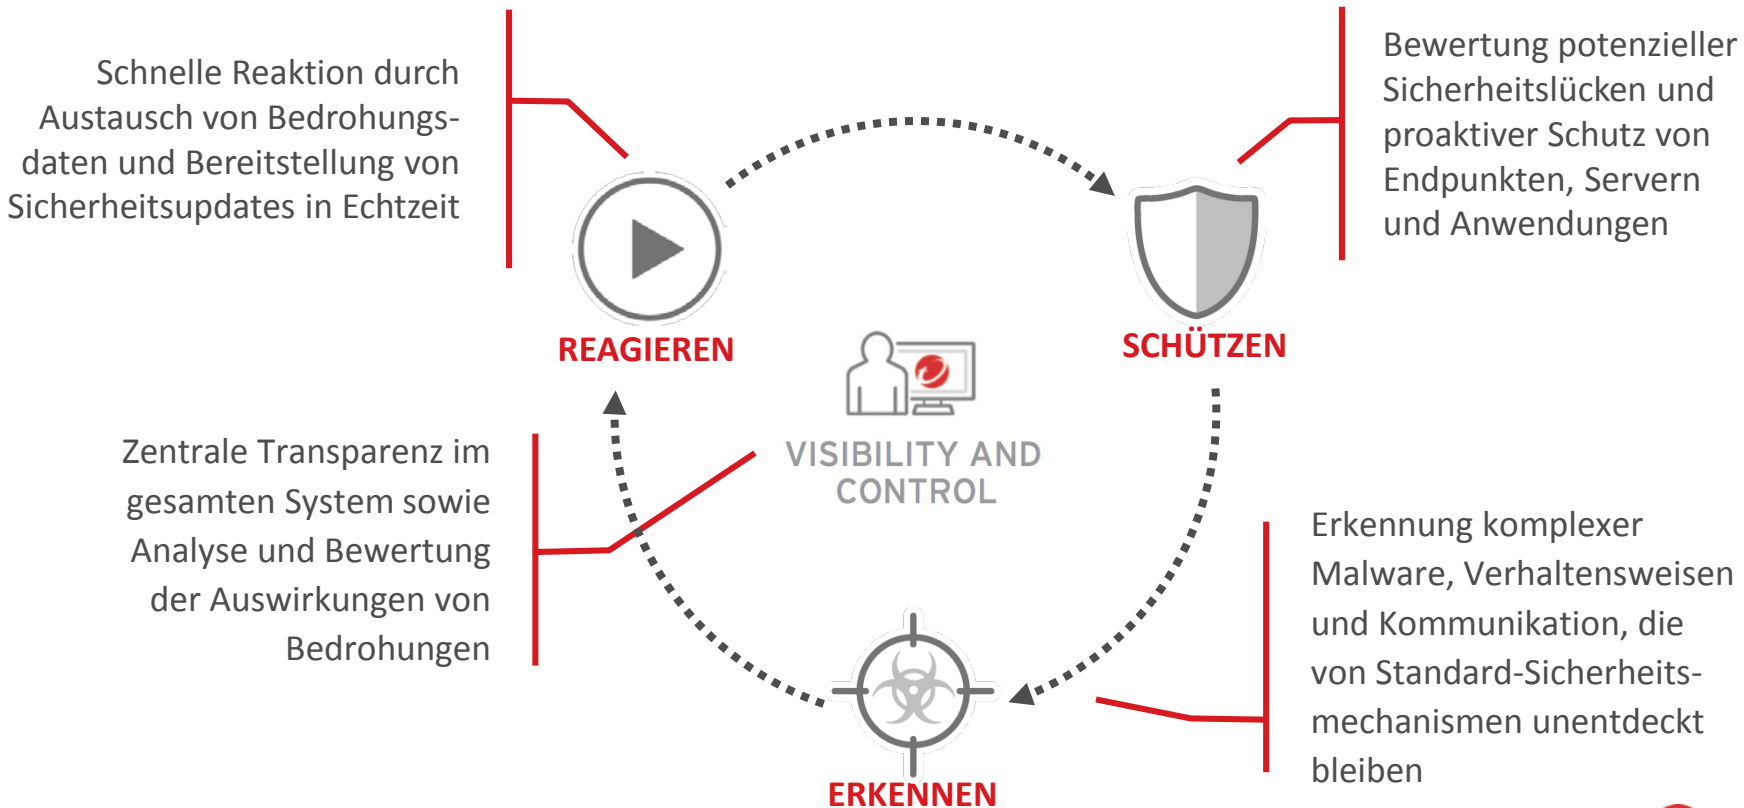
Schnelle Reaktion durch Austausch von Bedrohungsdaten und Bereitstellung von Sicherheitsupdates in Echtzeit

REAGIEREN

Bewertung potenzieller Sicherheitslücken und proaktiver Schutz von Endpunkten, Servern und Anwendungen

SCHÜTZEN

VISIBILITY AND CONTROL

Zentrale Transparenz im gesamten System sowie Analyse und Bewertung der Auswirkungen von Bedrohungen

Erkennung komplexer Malware, Verhaltensweisen und Kommunikation, die von Standard-Sicherheitsmechanismen unentdeckt bleiben

ERKENNEN